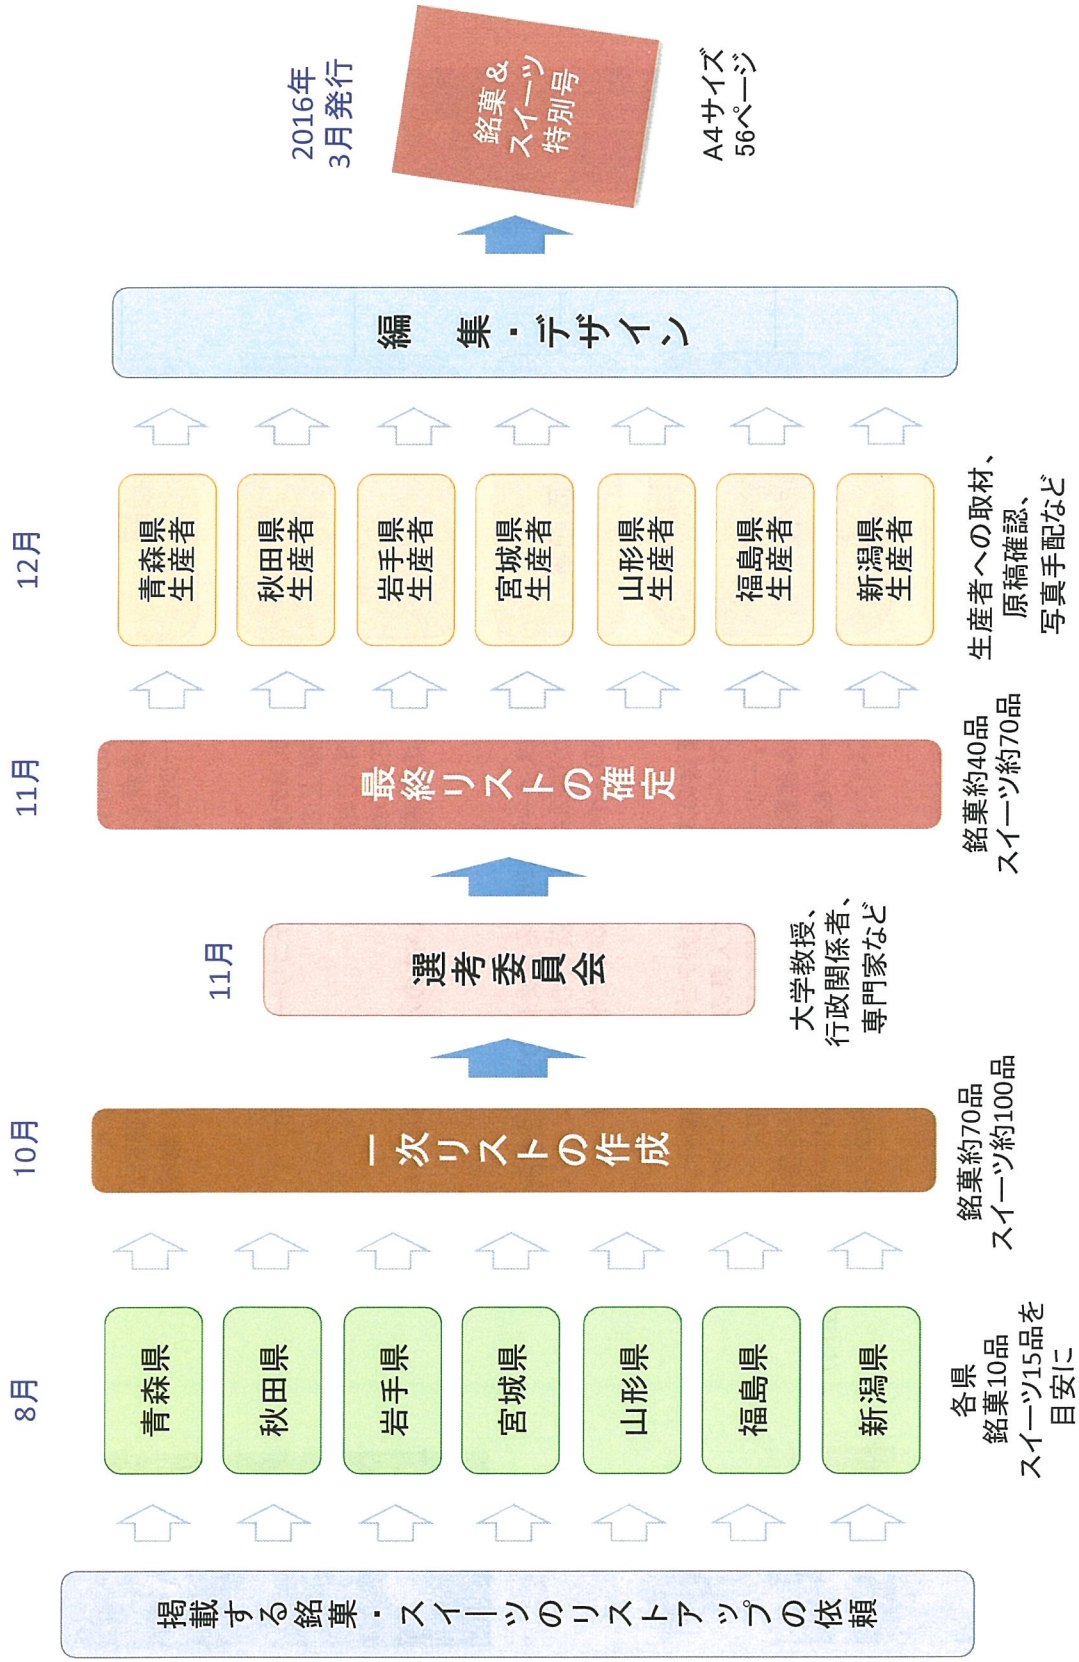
2016年
3月発行

銘菓＆
スイーツ
特別号

A4サイズ
56ページ

編　集・デザイン

12月

青森県
生産者

秋田県
生産者

岩手県
生産者

宮城県
生産者

山形県
生産者

福島県
生産者

新潟県
生産者

生産者への取材、
原稿確認、
写真手配など

11月

最終リストの確定

銘菓約40品
スイーツ約70品

11月

選考委員会

大学教授、
行政関係者、
専門家など

10月

一次リストの作成

銘菓約70品
スイーツ約100品

8月

青森県

秋田県

岩手県

宮城県

山形県

福島県

新潟県

各県
銘菓10品
スイーツ15品を
目安に

掲載する銘菓・スイーツのリストアップの依頼